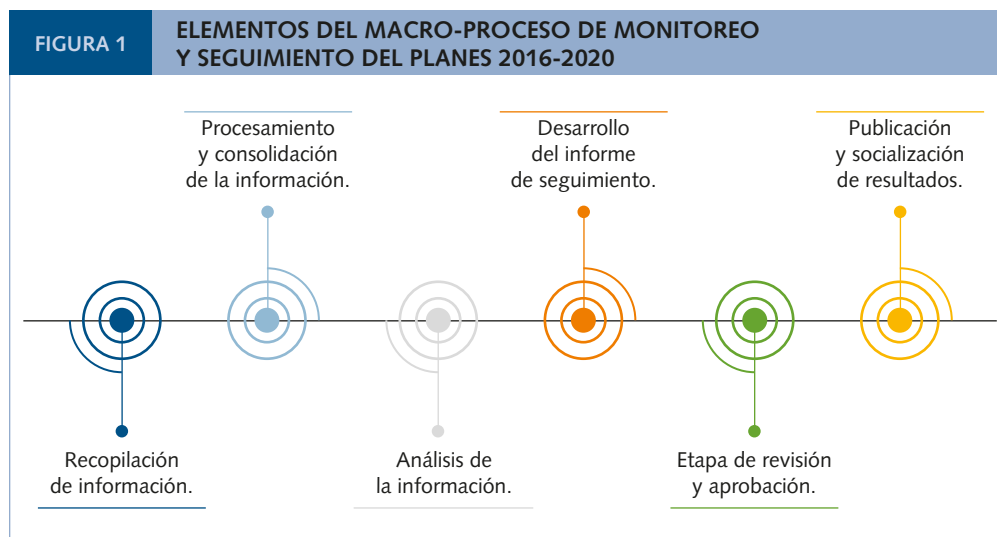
FIGURA 1

ELEMENTOS DEL MACRO-PROCESO DE MONITOREO Y SEGUIMIENTO DEL PLANES 2016-2020

Procesamiento y consolidación de la información.

Desarrollo del informe de seguimiento.

Publicación y socialización de resultados.

Recopilación de información.

Análisis de la información.

Etapa de revisión y aprobación.